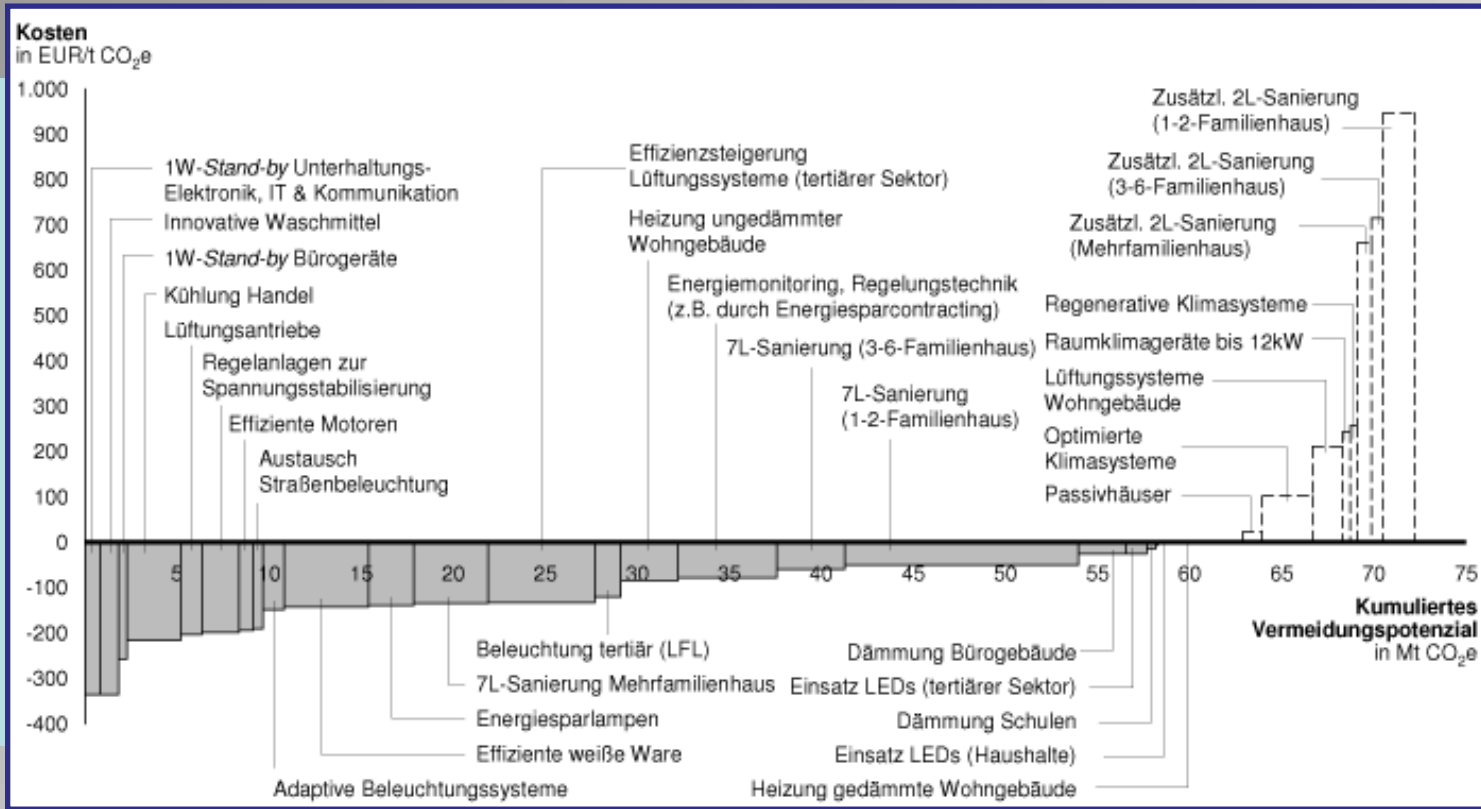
Kosten
in EUR/t $CO_2$e

1.000
900
800
700
600
500
400
300
200
100
0
-100
-200
-300
-400

5
10
15
20
25
30
35
40
45
50
55
60
65
70
75

Kumuliertes Vermeidungspotenzial in Mt $CO_2$e

1W-Stand-by Unterhaltungs-Elektronik, IT & Kommunikation
Innovative Waschmittel
1W-Stand-by Bürogeräte
Kühlung Handel
Lüftungsantriebe
Regelanlagen zur Spannungsstabilisierung
Effiziente Motoren
Austausch Straßenbeleuchtung
Effizienzsteigerung Lüftungssysteme (tertiärer Sektor)
Heizung ungedämmter Wohngebäude
Energiemonitoring, Regelungstechnik (z.B. durch Energiesparcontracting)
7L-Sanierung (3-6-Familienhaus)
7L-Sanierung (1-2-Familienhaus)
Zusätzl. 2L-Sanierung (1-2-Familienhaus)
Zusätzl. 2L-Sanierung (3-6-Familienhaus)
Zusätzl. 2L-Sanierung (Mehrfamilienhaus)
Regenerative Klimasysteme
Raumklimageräte bis 12kW
Lüftungssysteme Wohngebäude
Optimierte Klimasysteme
Passivhäuser

Beleuchtung tertiär (LFL)
7L-Sanierung Mehrfamilienhaus
Energiesparlampen
Effiziente weiße Ware
Adaptive Beleuchtungssysteme
Dämmung Bürogebäude
Einsatz LEDs (tertiärer Sektor)
Dämmung Schulen
Einsatz LEDs (Haushalte)
Heizung gedämmte Wohngebäude